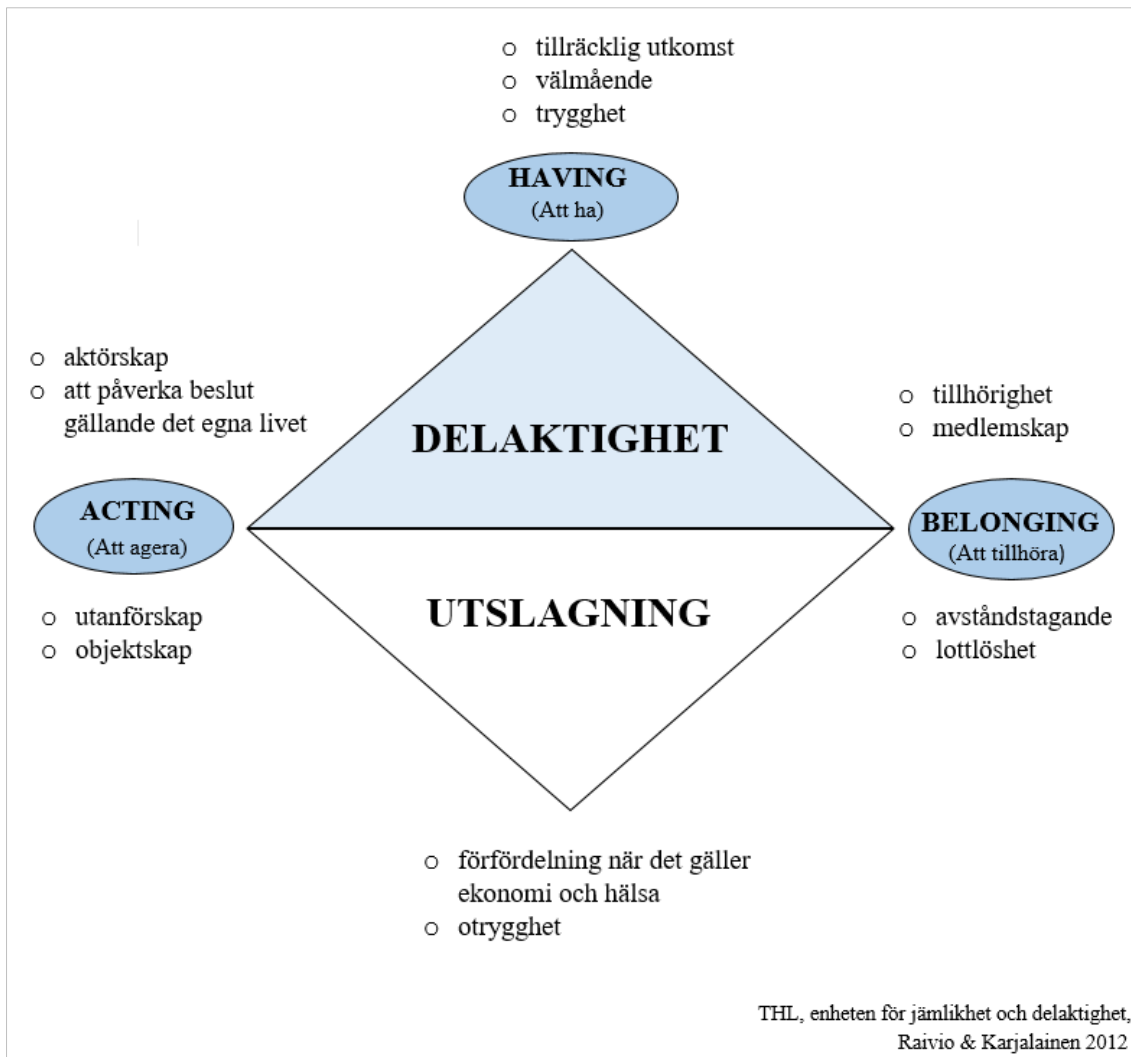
o tillräcklig utkomst
o välmående
o trygghet

HAVING
(Att ha)

o aktörskap
o att påverka beslut gällande det egna livet

o tillhörighet
o medlemskap

DELAKTIGHET

ACTING
(Att agera)

BELONGING
(Att tillhöra)

UTSLAGNING

o utanförskap
o objektskap

o avståndstagande
o lottlöshet

o förfördelning när det gäller ekonomi och hälsa
o otrygghet

THL, enheten för jämlikhet och delaktighet, Raivio & Karjalainen 2012